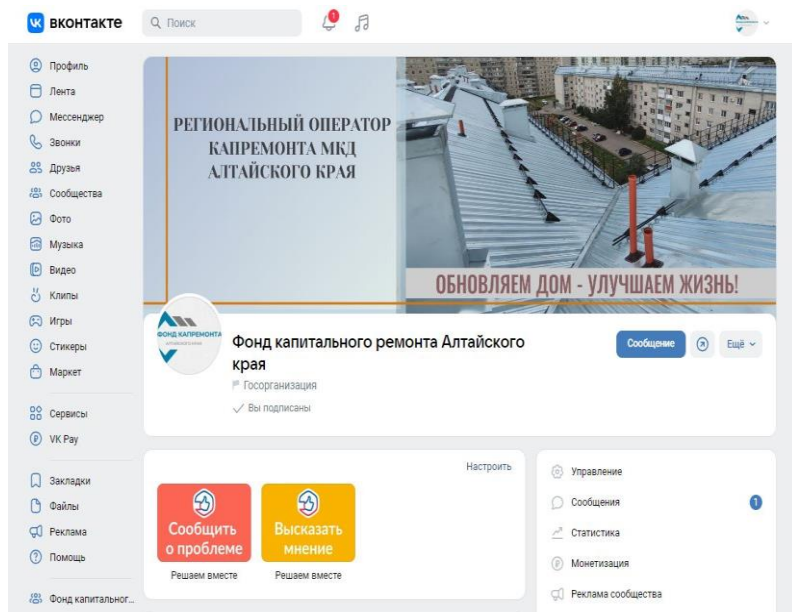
ВКОНТАКТЕ
Поиск

Профиль
Лента
Мессенджер
Звонки
Друзья
Сообщества
Фото
Музыка
Видео
Клипы
Игры
Стикеры
Маркет

Сервисы
VK Pay

Закладки
Файлы
Реклама
Помощь

Фонд капитальног...

РЕГИОНАЛЬНЫЙ ОПЕРАТОР КАПРЕМОНТА МКД АЛТАЙСКОГО КРАЯ

ОБНОВЛЯЕМ ДОМ - УЛУЧШАЕМ ЖИЗНЬ!

ФОНД КАПРЕМОНТА
АЛТАЙСКОГО КРАЯ

Фонд капитального ремонта Алтайского края
Госорганизация
Вы подписаны

Сообщение
Ещё

Настроить

Сообщить о проблеме
Решаем вместе

Высказать мнение
Решаем вместе

Управление
Сообщения 1
Статистика
Монетизация
Реклама сообщества